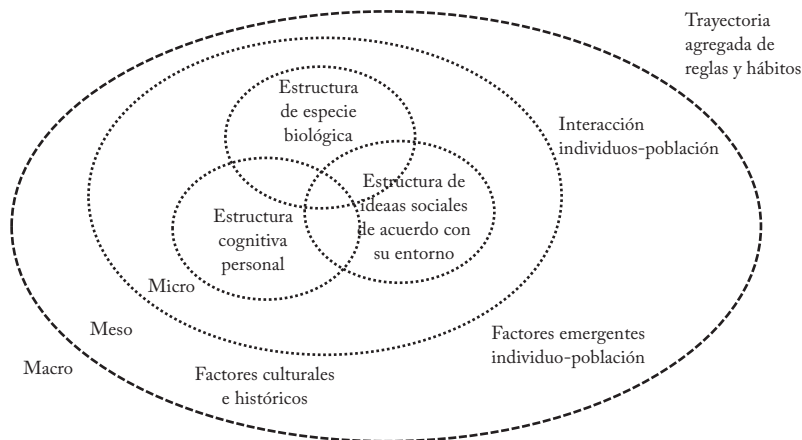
Trayectoria agregada de reglas y hábitos

Estructura de especie biológica

Interacción individuos-población

Estructura de ideaas sociales de acuerdo con su entorno

Estructura cognitiva personal

Micro

Meso

Macro

Factores emergentes individuo-población

Factores culturales e históricos